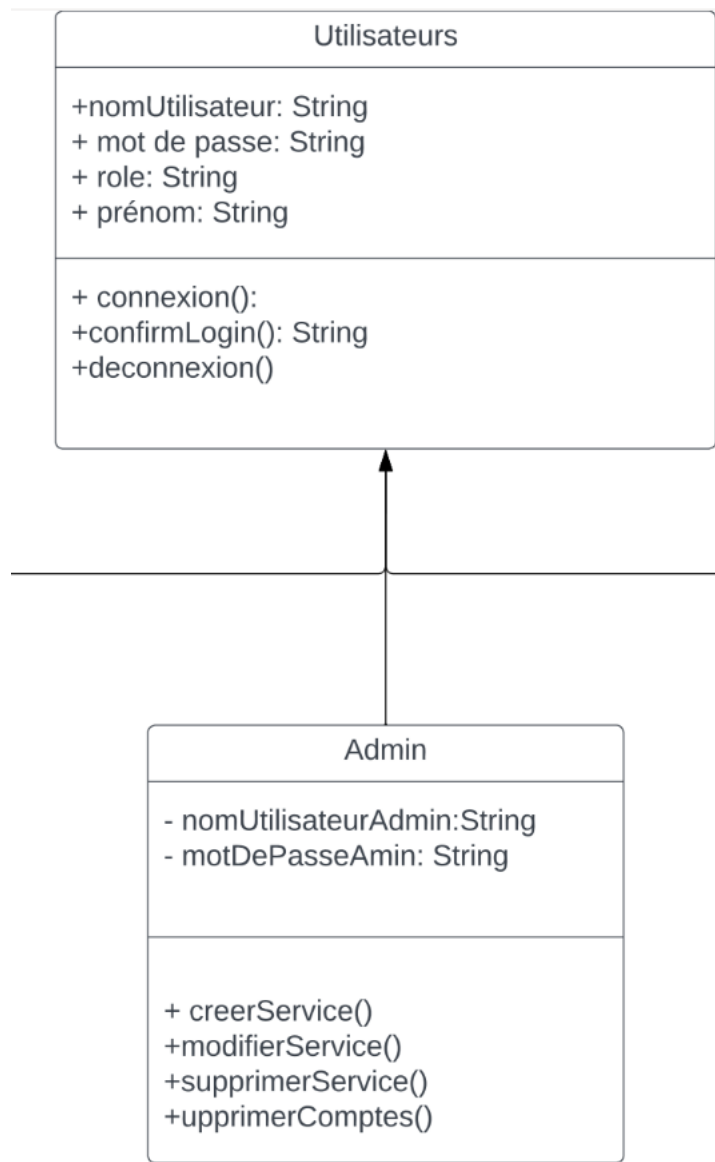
Utilisateurs

+nomUtilisateur: String
+ mot de passe: String
+ role: String
+ prénom: String

+ connexion():
+confirmLogin(): String
+deconnexion()

Admin

- nomUtilisateurAdmin:String
- motDePasseAmin: String

+ creerService()
+modifierService()
+supprimerService()
+upprimerComptes()